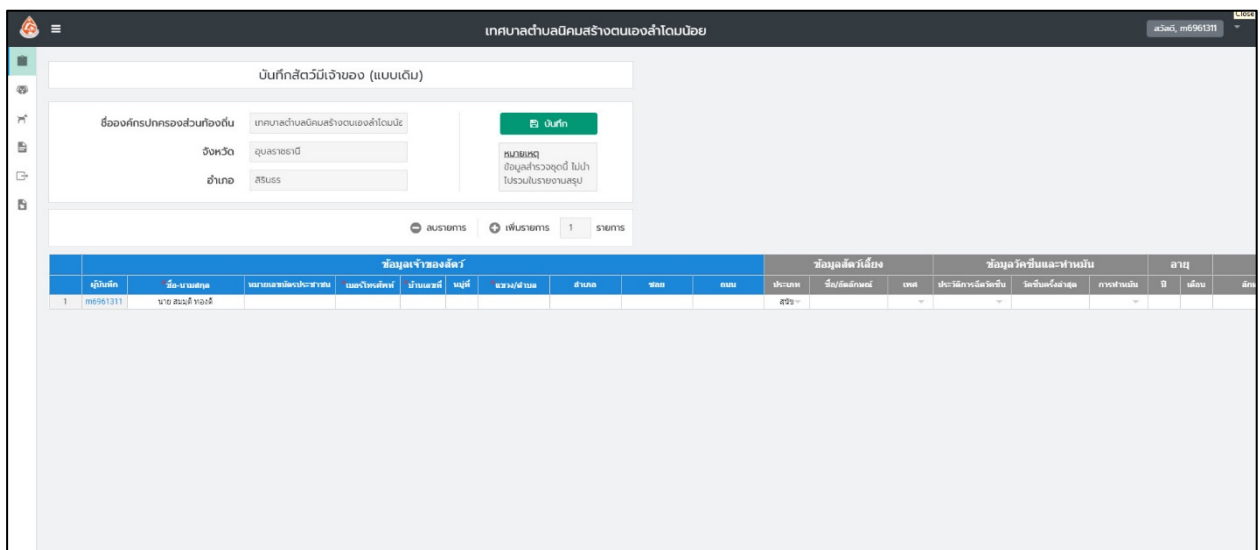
เทศบาลตำบลนิคมสร้างตนเองลำโดมน้อย

สวัสดี, m6961311

บันทึกสัตว์มีเจ้าของ (แบบเดิม)

ชื่อองค์กรปกครองส่วนท้องถิ่น เทศบาลตำบลนิคมสร้างตนเองลำโดมน้อ

จังหวัด อุบลราชธานี

อำเภอ สิรินธร

บันทึก

หมายเหตุ
ข้อมูลสำรวจชุดนี้ ไม่นำไปรวมในรายงานสรุป

ลบรายการ เพิ่มรายการ 1 รายการ

| | ข้อมูลเจ้าของสัตว์ | | | | | | | | | | ข้อมูลสัตว์เลี้ยง | | | ข้อมูลวัคซีนและทำหมัน | | | อายุ | | |
|---|---|---|---|---|---|---|---|---|---|---|---|---|---|---|---|---|---|---|---|
| | ผู้บันทึก | ชื่อ-นามสกุล | หมายเลขบัตรประชาชน | เบอร์โทรศัพท์ | บ้านเลขที่ | หมู่ที่ | แขวง/ตำบล | อำเภอ | ซอย | ถนน | ประเภท | ชื่อ/ตำหนิ | เพศ | ประวัติการฉีดวัคซีน | วัคซีนครั้งล่าสุด | การทำหมัน | ปี | เดือน | ลัก |
| 1 | m6961311 | นาย สมมุติ ทองดี | | | | | | | | | สุนัข | | | | | | | | |